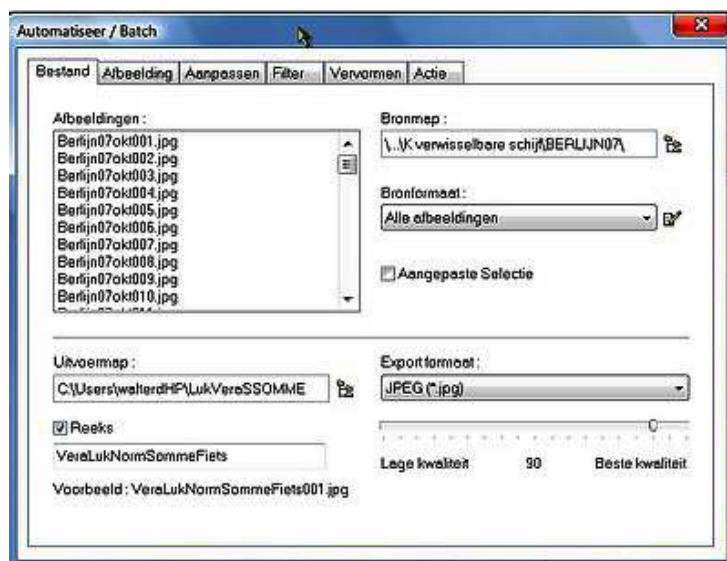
Automatiseer / Batch

Bestand | Afbeelding | Aanpassen | Filter | Vervormen | Actie

Afbeeldingen :

Berlijn07okt001.jpg
Berlijn07okt002.jpg
Berlijn07okt003.jpg
Berlijn07okt004.jpg
Berlijn07okt005.jpg
Berlijn07okt006.jpg
Berlijn07okt007.jpg
Berlijn07okt008.jpg
Berlijn07okt009.jpg
Berlijn07okt010.jpg
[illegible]

Bronmap :

\..\K verwisselbare schijf\BERLIJN07\

Bronformaat :

Alle afbeeldingen

Aangepaste Selectie

Uitvoermap :

C:\Users\walterdHP\LukVeraSSOMME

Reeks

VeraLukNormSommeFiets

Voorbeeld : VeraLukNormSommeFiets001.jpg

Exportformaat :

JPEG (*.jpg)

Lage kwaliteit 90 Beste kwaliteit